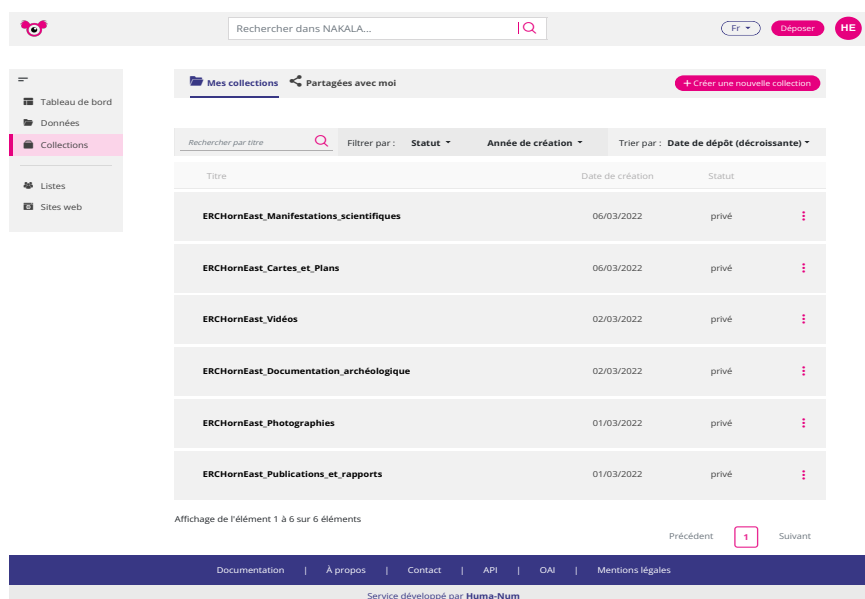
Rechercher dans NAKALA...

Fr
Déposer
HE

Tableau de bord
Données
Collections
Listes
Sites web

Mes collections
Partagées avec moi
+ Créer une nouvelle collection

Rechercher par titre
Filtrer par : Statut
Année de création
Trier par : Date de dépôt (décroissante)

| Titre | Date de création | Statut |
|---|---|---|
| ERCHornEast_Manifestations_scientifiques | 06/03/2022 | privé |
| ERCHornEast_Cartes_et_Plans | 06/03/2022 | privé |
| ERCHornEast_Vidéos | 02/03/2022 | privé |
| ERCHornEast_Documentation_archéologique | 02/03/2022 | privé |
| ERCHornEast_Photographies | 01/03/2022 | privé |
| ERCHornEast_Publications_et_rapports | 01/03/2022 | privé |

Affichage de l'élément 1 à 6 sur 6 éléments

Précédent 1 Suivant

Documentation | À propos | Contact | API | OAI | Mentions légales

Service développé par Huma-Num